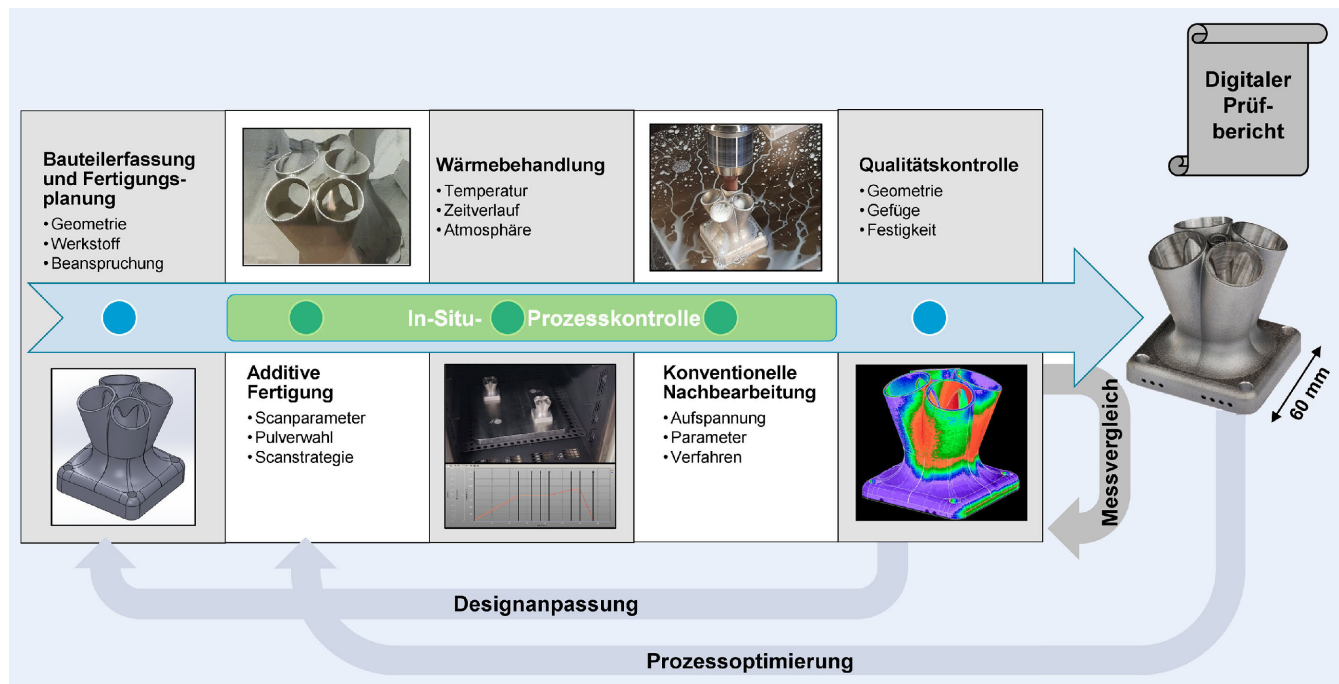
Digitaler Prüf-bericht

Bauteilerfassung und Fertigungs-planung
• Geometrie
• Werkstoff
• Beanspruchung

Wärmebehandlung
• Temperatur
• Zeitverlauf
• Atmosphäre

Qualitätskontrolle
• Geometrie
• Gefüge
• Festigkeit

In-Situ- Prozesskontrolle

Additive Fertigung
• Scanparameter
• Pulverwahl
• Scanstrategie

Konventionelle Nachbearbeitung
• Aufspannung
• Parameter
• Verfahren

60 mm

Messvergleich

Designanpassung

Prozessoptimierung